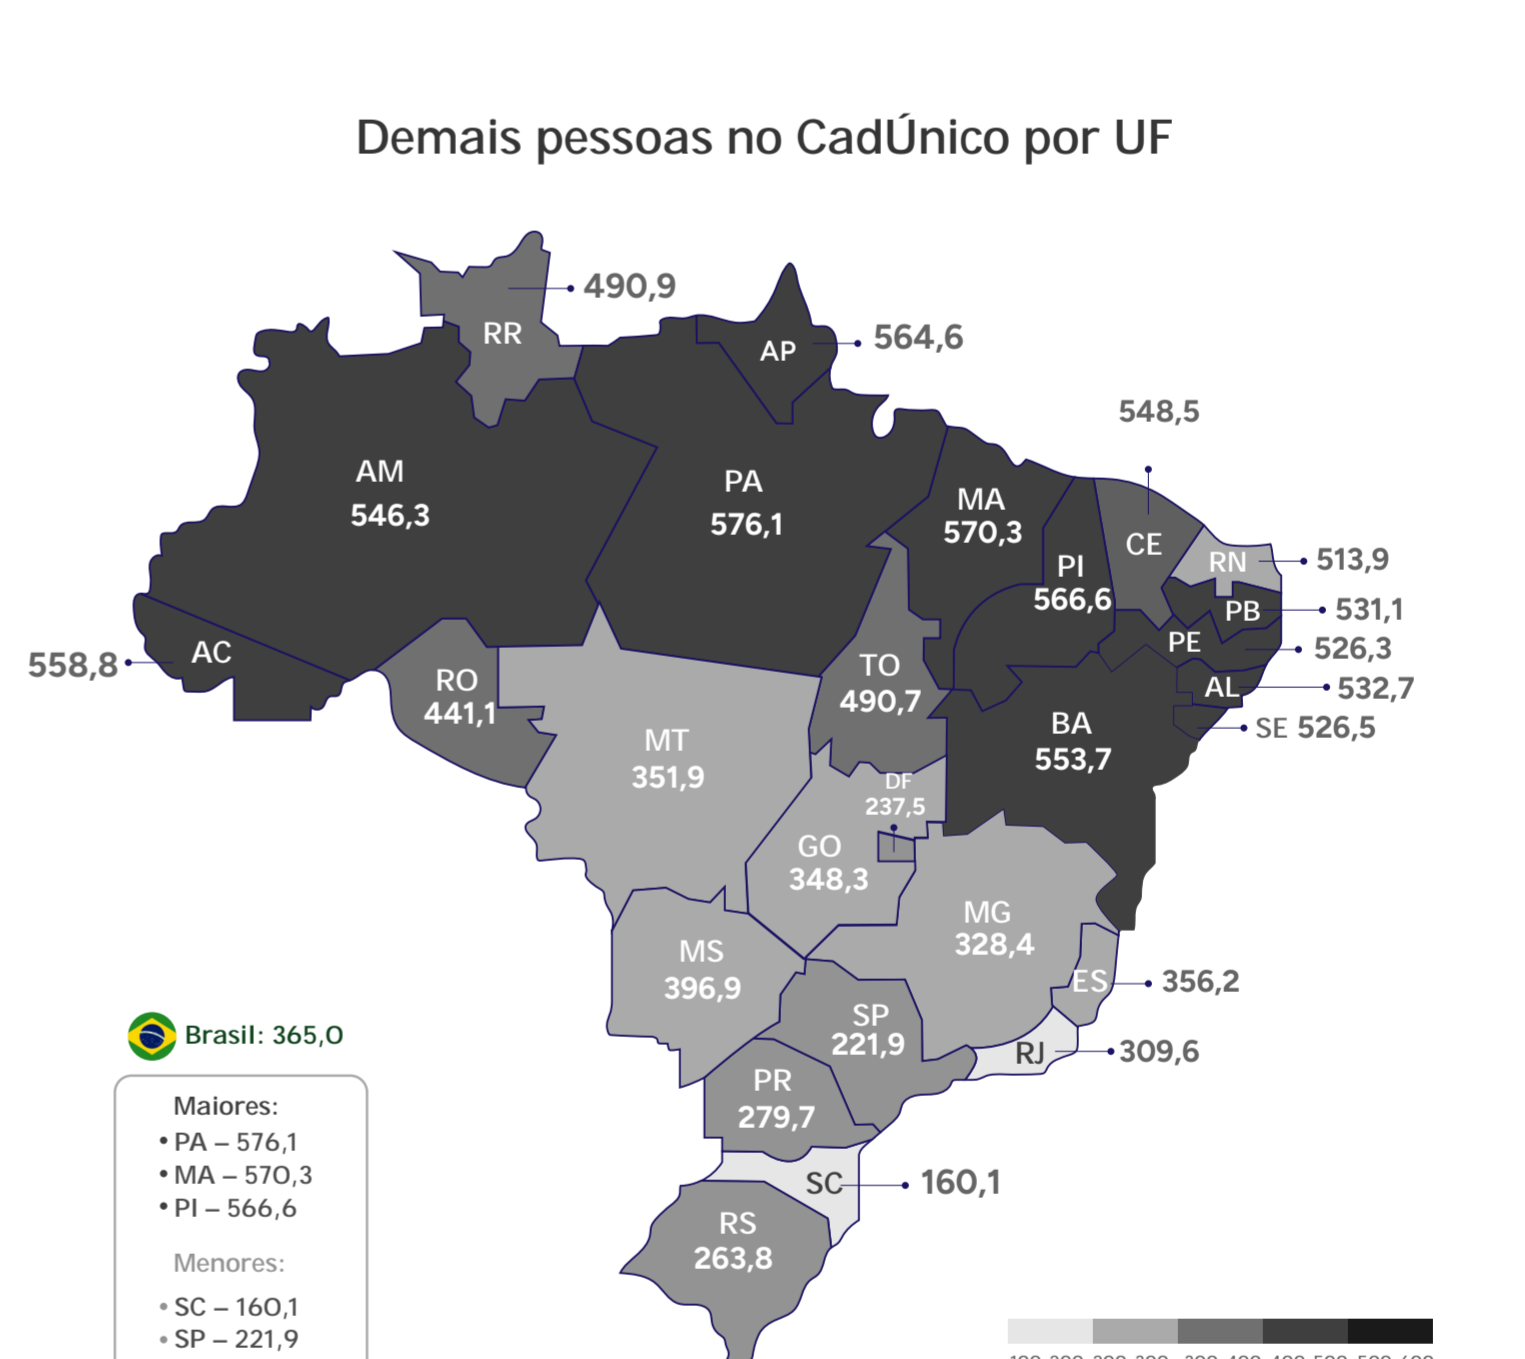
Demais pessoas no CadÚnico por UF

RR 490,9
AP 564,6
548,5
AM 546,3
PA 576,1
MA 570,3
CE
PI 566,6
RN 513,9
PB 531,1
PE 526,3
AL 532,7
SE 526,5
558,8 AC
RO 441,1
TO 490,7
MT 351,9
BA 553,7
DF 237,5
GO 348,3
MG 328,4
MS 396,9
ES 356,2
SP 221,9
RJ 309,6
PR 279,7
SC 160,1
RS 263,8

Brasil: 365,0

Maiores:
• PA – 576,1
• MA – 570,3
• PI – 566,6

Menores:
• SC – 160,1
• SP – 221,9

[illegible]